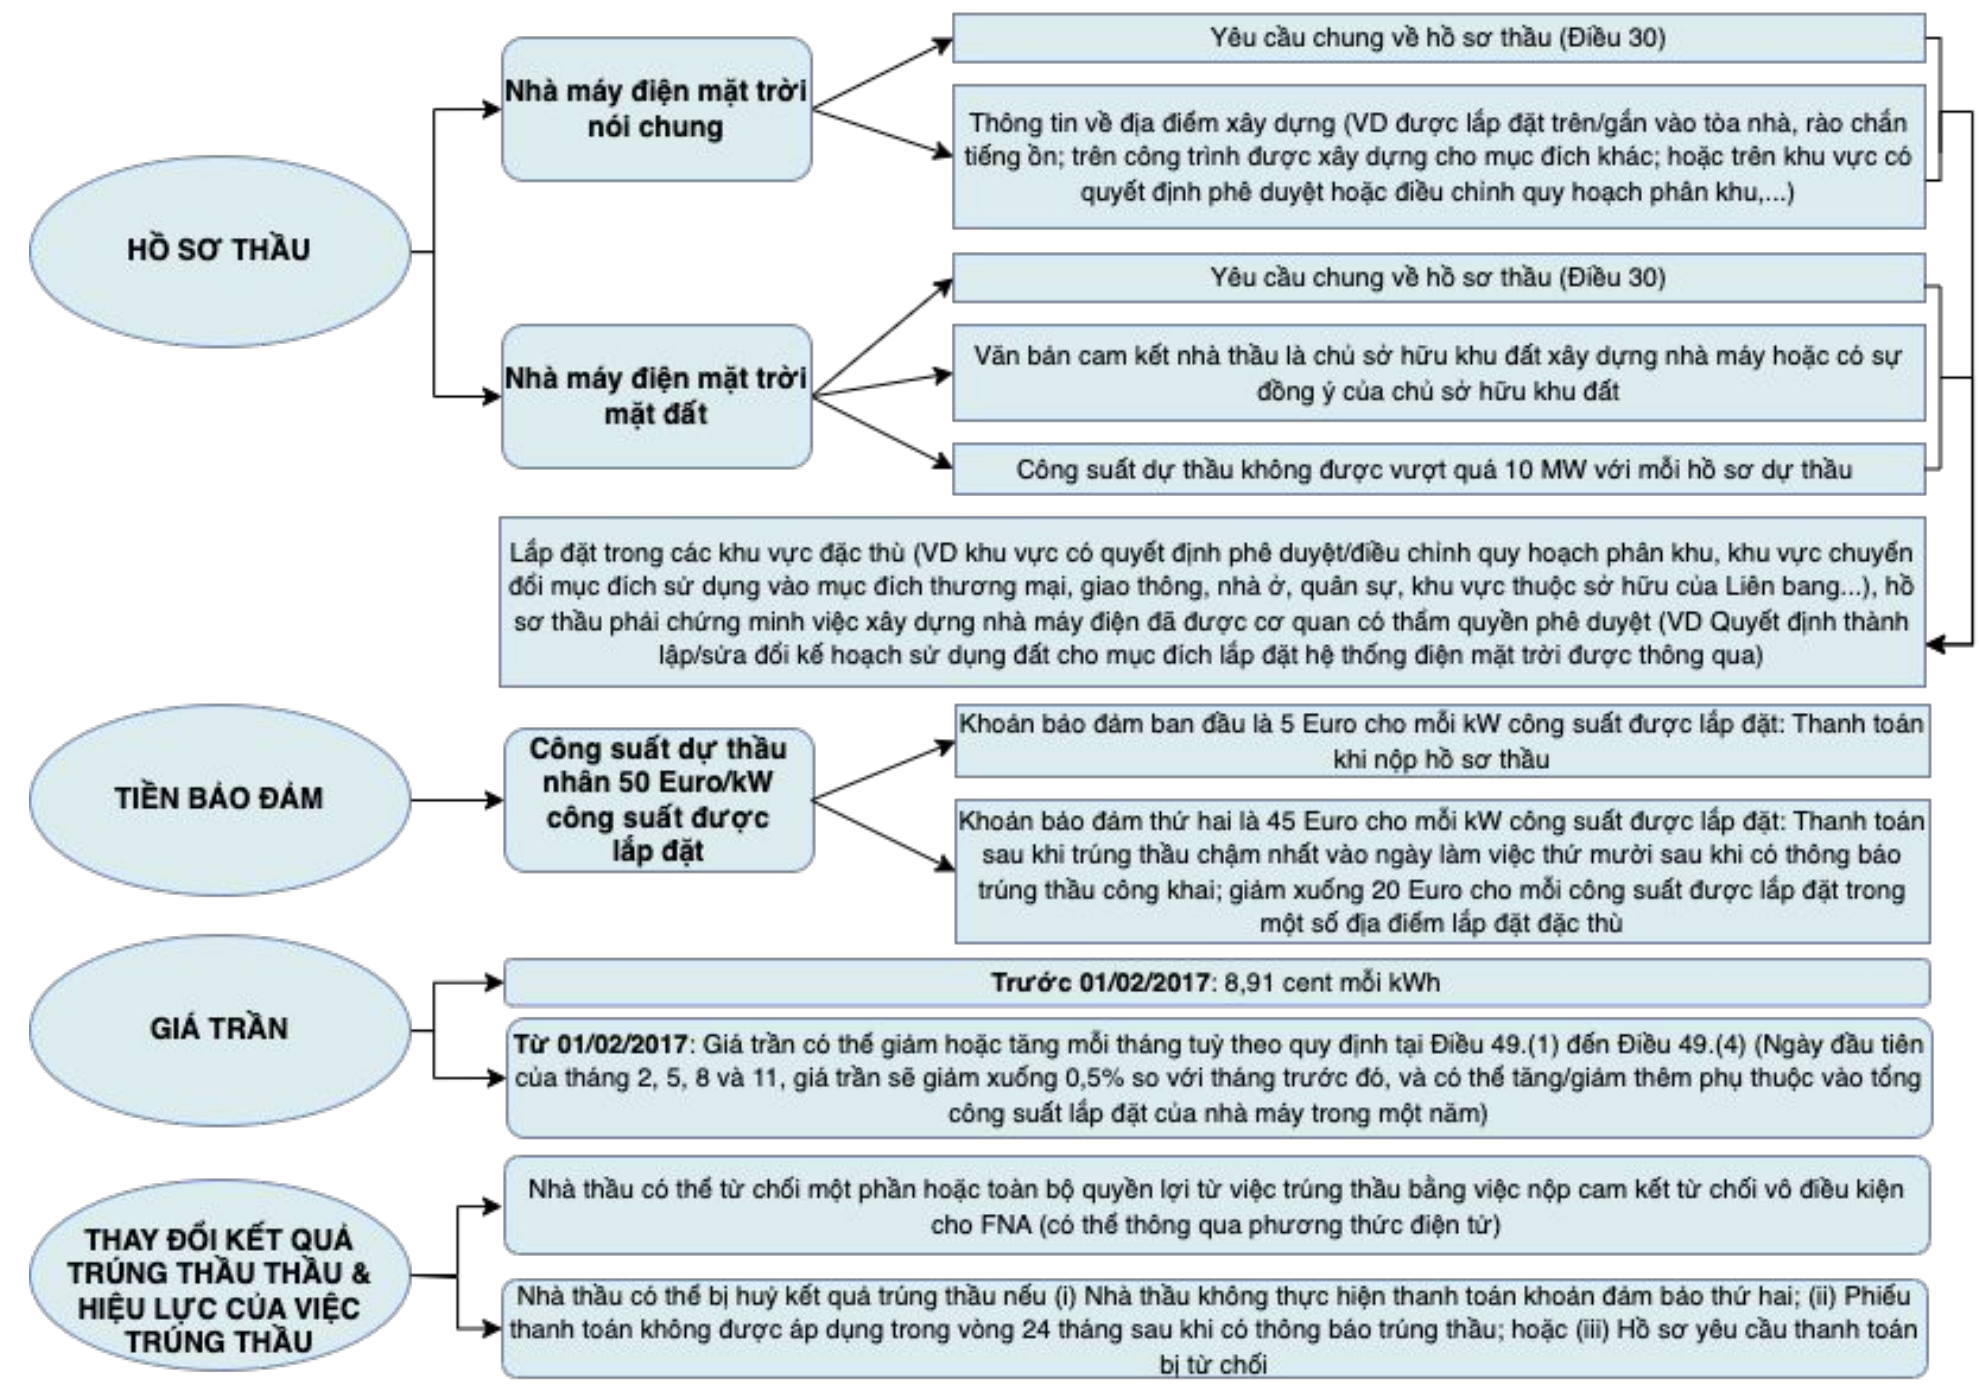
HỒ SƠ THẦU

Nhà máy điện mặt trời nói chung

Yêu cầu chung về hồ sơ thầu (Điều 30)

Thông tin về địa điểm xây dựng (VD được lắp đặt trên/gắn vào tòa nhà, rào chắn tiếng ồn; trên công trình được xây dựng cho mục đích khác; hoặc trên khu vực có quyết định phê duyệt hoặc điều chỉnh quy hoạch phân khu,...)

Nhà máy điện mặt trời mặt đất

Yêu cầu chung về hồ sơ thầu (Điều 30)

Văn bản cam kết nhà thầu là chủ sở hữu khu đất xây dựng nhà máy hoặc có sự đồng ý của chủ sở hữu khu đất

Công suất dự thầu không được vượt quá 10 MW với mỗi hồ sơ dự thầu

Lắp đặt trong các khu vực đặc thù (VD khu vực có quyết định phê duyệt/điều chỉnh quy hoạch phân khu, khu vực chuyển đổi mục đích sử dụng vào mục đích thương mại, giao thông, nhà ở, quân sự, khu vực thuộc sở hữu của Liên bang...), hồ sơ thầu phải chứng minh việc xây dựng nhà máy điện đã được cơ quan có thẩm quyền phê duyệt (VD Quyết định thành lập/sửa đổi kế hoạch sử dụng đất cho mục đích lắp đặt hệ thống điện mặt trời được thông qua)

TIỀN BẢO ĐẢM

Công suất dự thầu nhân 50 Euro/kW công suất được lắp đặt

Khoản bảo đảm ban đầu là 5 Euro cho mỗi kW công suất được lắp đặt: Thanh toán khi nộp hồ sơ thầu

Khoản bảo đảm thứ hai là 45 Euro cho mỗi kW công suất được lắp đặt: Thanh toán sau khi trúng thầu chậm nhất vào ngày làm việc thứ mười sau khi có thông báo trúng thầu công khai; giảm xuống 20 Euro cho mỗi công suất được lắp đặt trong một số địa điểm lắp đặt đặc thù

GIÁ TRẦN

Trước 01/02/2017: 8,91 cent mỗi kWh

Từ 01/02/2017: Giá trần có thể giảm hoặc tăng mỗi tháng tuỳ theo quy định tại Điều 49.(1) đến Điều 49.(4) (Ngày đầu tiên của tháng 2, 5, 8 và 11, giá trần sẽ giảm xuống 0,5% so với tháng trước đó, và có thể tăng/giảm thêm phụ thuộc vào tổng công suất lắp đặt của nhà máy trong một năm)

THAY ĐỔI KẾT QUẢ TRÚNG THẦU THẦU & HIỆU LỰC CỦA VIỆC TRÚNG THẦU

Nhà thầu có thể từ chối một phần hoặc toàn bộ quyền lợi từ việc trúng thầu bằng việc nộp cam kết từ chối vô điều kiện cho FNA (có thể thông qua phương thức điện tử)

Nhà thầu có thể bị huỷ kết quả trúng thầu nếu (i) Nhà thầu không thực hiện thanh toán khoản đảm bảo thứ hai; (ii) Phiếu thanh toán không được áp dụng trong vòng 24 tháng sau khi có thông báo trúng thầu; hoặc (iii) Hồ sơ yêu cầu thanh toán bị từ chối